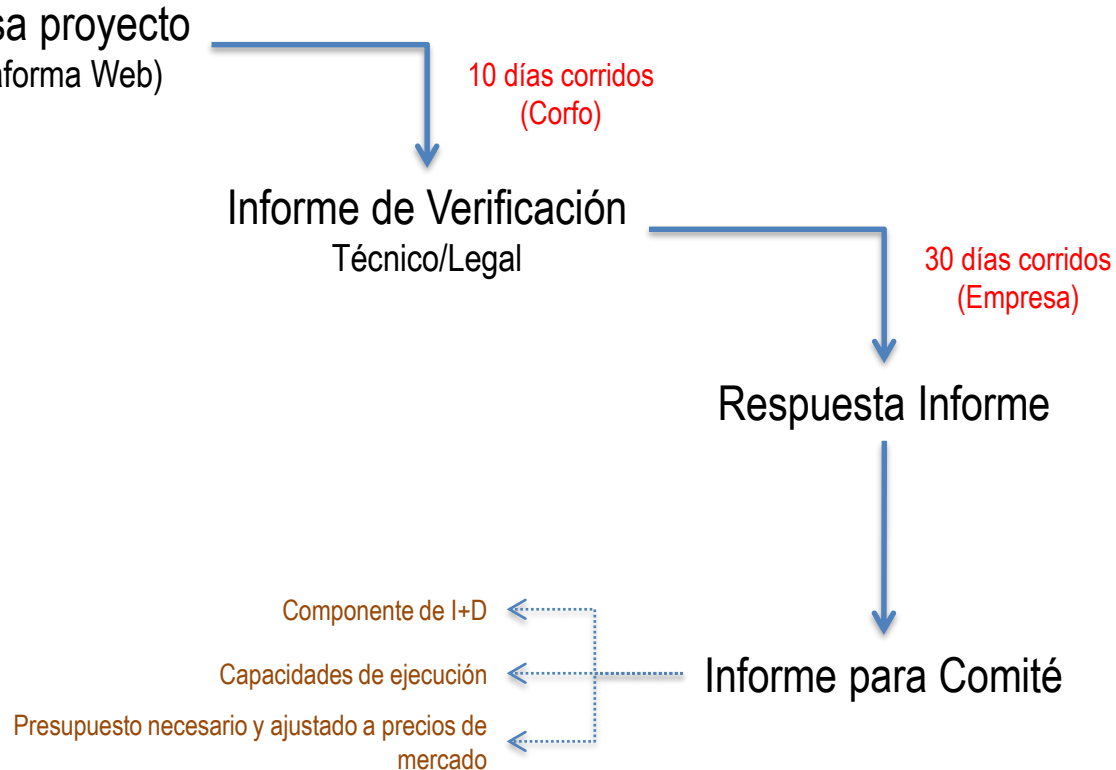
sa proyecto
aforma Web)

10 días corridos
(Corfo)

Informe de Verificación
Técnico/Legal

30 días corridos
(Empresa)

Respuesta Informe

Componente de I+D

Capacidades de ejecución

Presupuesto necesario y ajustado a precios de mercado

Informe para Comité